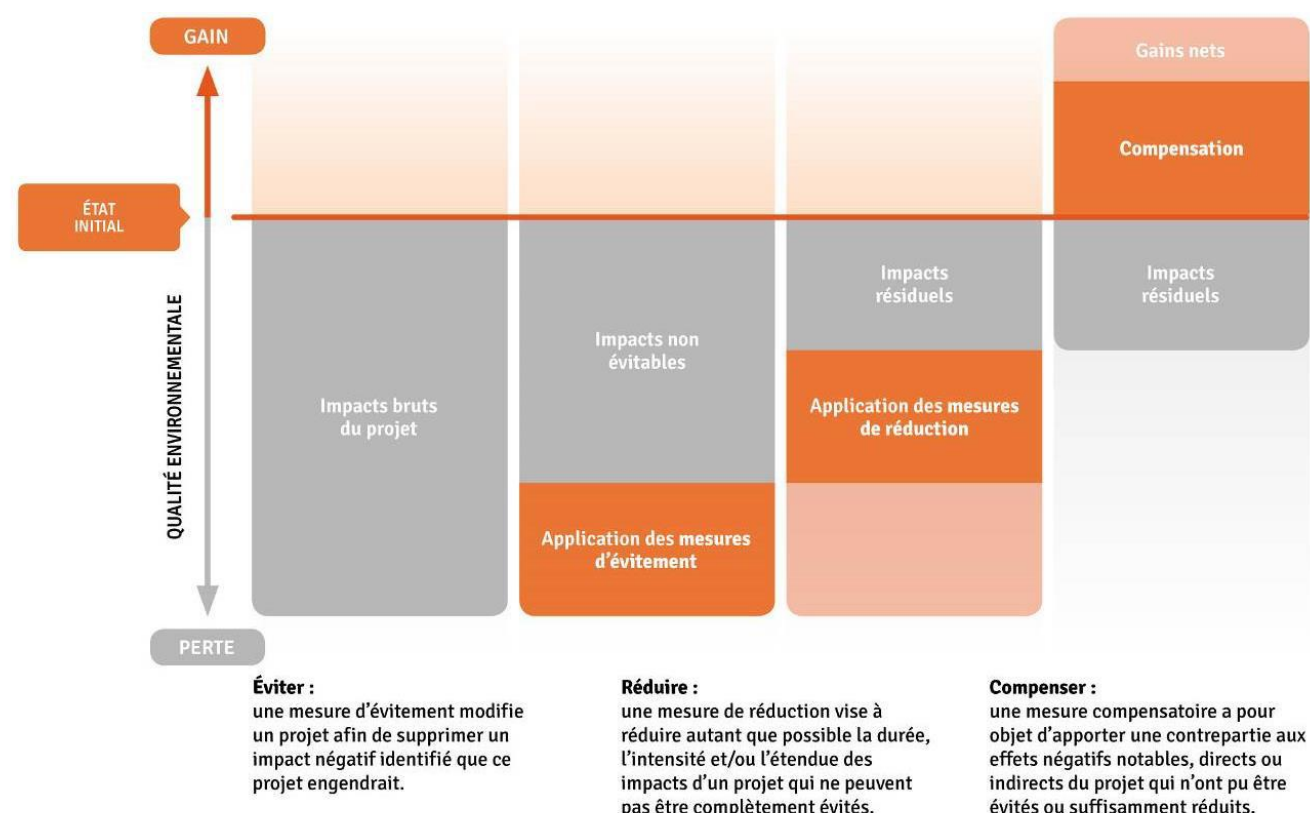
GAIN

ÉTAT INITIAL

QUALITÉ ENVIRONNEMENTALE

PERTE

Impacts bruts du projet

Impacts non évitables

Application des mesures d'évitement

Impacts résiduels

Application des mesures de réduction

Gains nets

Compensation

Impacts résiduels

Éviter :
une mesure d'évitement modifie un projet afin de supprimer un impact négatif identifié que ce projet engendrait.

Réduire :
une mesure de réduction vise à réduire autant que possible la durée, l'intensité et/ou l'étendue des impacts d'un projet qui ne peuvent pas être complètement évités.

Compenser :
une mesure compensatoire a pour objet d'apporter une contrepartie aux effets négatifs notables, directs ou indirects du projet qui n'ont pu être évités ou suffisamment réduits.